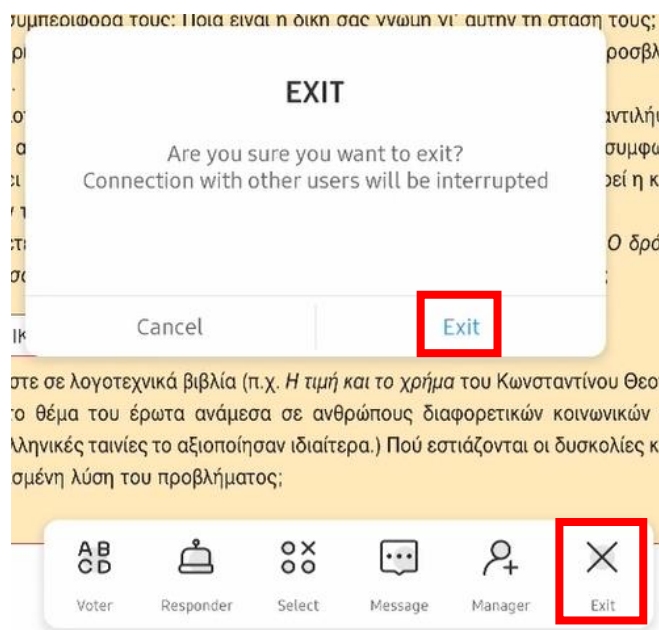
συμπεριφορά τους; Ποια είναι η δική σας γνώμη γι' αυτήν τη στάση τους;

EXIT

Are you sure you want to exit?
Connection with other users will be interrupted

Cancel

Exit

στε σε λογοτεχνικά βιβλία (π.χ. *Η τιμή και το χρήμα* του Κωνσταντίνου Θεο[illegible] το θέμα του έρωτα ανάμεσα σε ανθρώπους διαφορετικών κοινωνικών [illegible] λληνικές ταινίες το αξιοποίησαν ιδιαίτερα.) Πού εστιάζονται οι δυσκολίες κ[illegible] σμένη λύση του προβλήματος;

AB CD
Voter

Responder

Select

Message

Manager

Exit